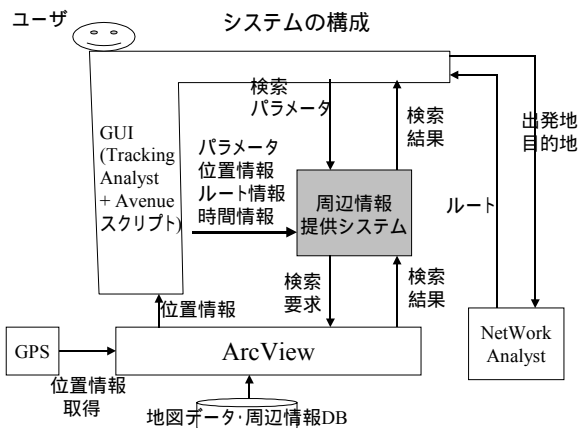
ユーザ

システムの構成

検索パラメータ

検索結果

出発地目的地

GUI (Tracking Analyst + Avenue スクリプト)

パラメータ
位置情報
ルート情報
時間情報

周辺情報提供システム

ルート

検索要求

検索結果

位置情報

GPS

ArcView

NetWork Analyst

位置情報取得

地図データ·周辺情報DB